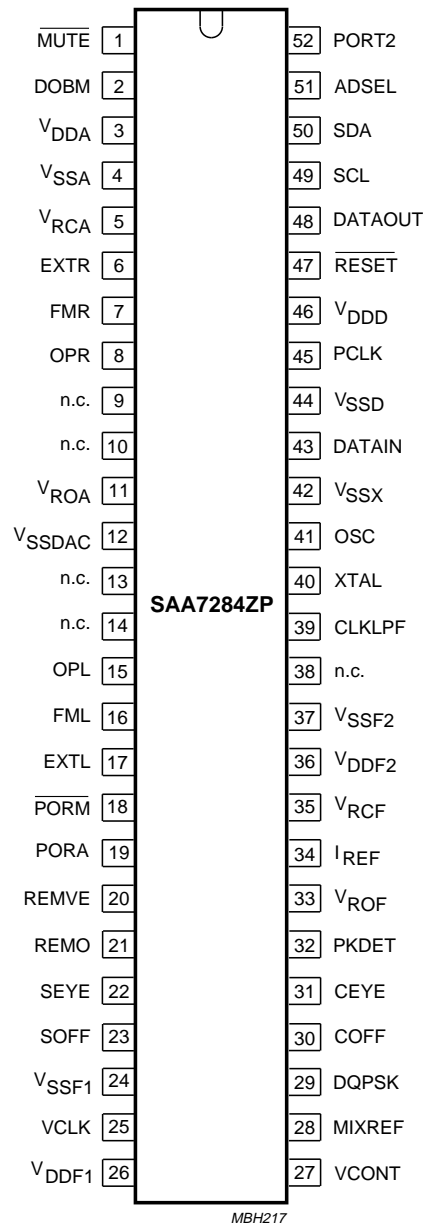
$\overline{MUTE}$ 1
DOBM 2
$V_{DDA}$ 3
$V_{SSA}$ 4
$V_{RCA}$ 5
EXTR 6
FMR 7
OPR 8
n.c. 9
n.c. 10
$V_{ROA}$ 11
$V_{SSDAC}$ 12
n.c. 13
n.c. 14
OPL 15
FML 16
EXTL 17
$\overline{PORM}$ 18
PORA 19
REMVE 20
REMO 21
SEYE 22
SOFF 23
$V_{SSF1}$ 24
VCLK 25
$V_{DDF1}$ 26

SAA7284ZP

52 PORT2
51 ADSEL
50 SDA
49 SCL
48 DATAOUT
47 $\overline{RESET}$
46 $V_{DDD}$
45 PCLK
44 $V_{SSD}$
43 DATAIN
42 $V_{SSX}$
41 OSC
40 XTAL
39 CLKLPF
38 n.c.
37 $V_{SSF2}$
36 $V_{DDF2}$
35 $V_{RCF}$
34 $I_{REF}$
33 $V_{ROF}$
32 PKDET
31 CEYE
30 COFF
29 DQPSK
28 MIXREF
27 VCONT

MBH217